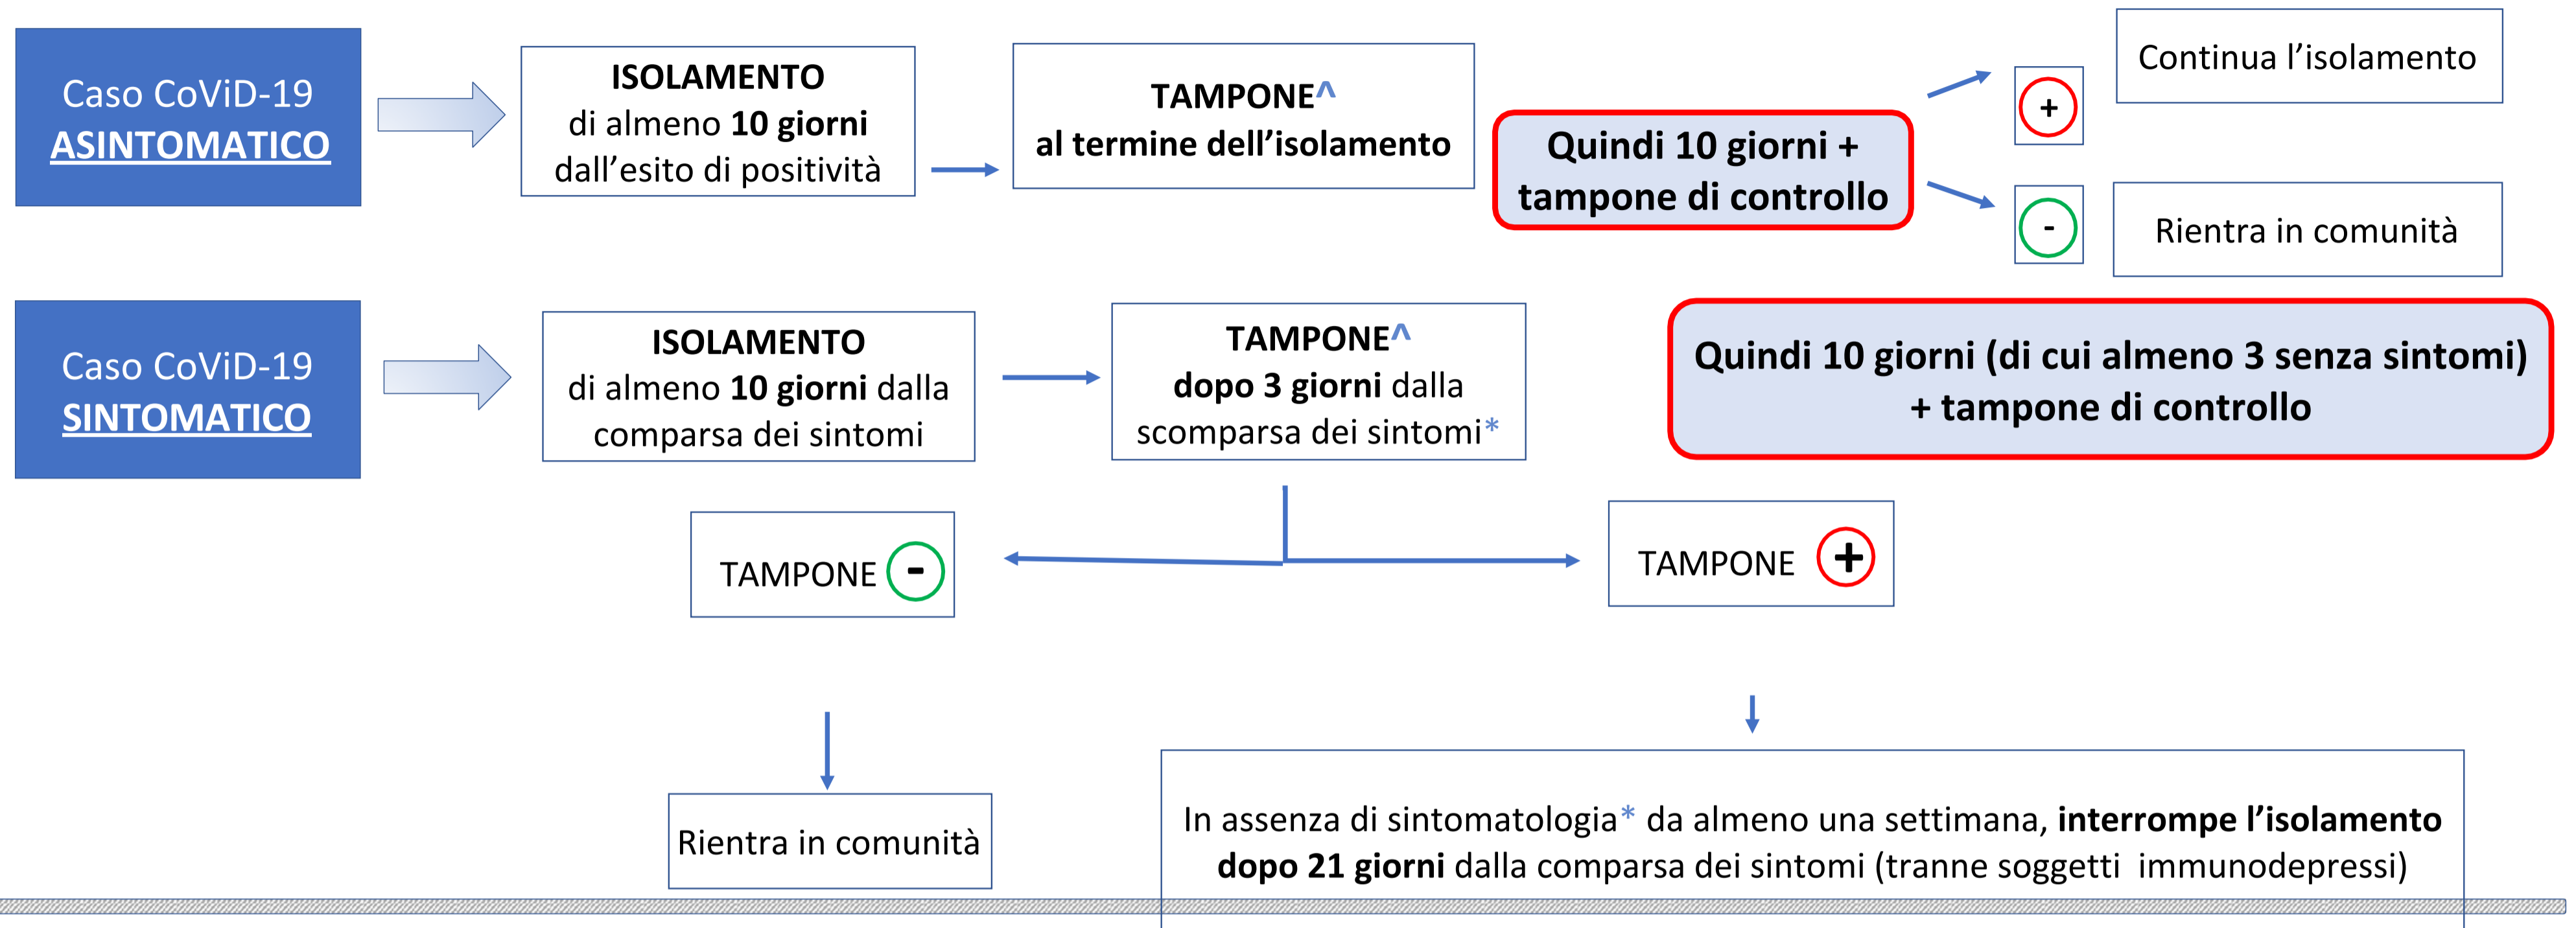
Caso CoViD-19
ASINTOMATICO

ISOLAMENTO
di almeno 10 giorni dall'esito di positività

TAMPONE^
al termine dell'isolamento

Quindi 10 giorni + tampone di controllo

+

Continua l'isolamento

-

Rientra in comunità

Caso CoViD-19
SINTOMATICO

ISOLAMENTO
di almeno 10 giorni dalla comparsa dei sintomi

TAMPONE^
dopo 3 giorni dalla scomparsa dei sintomi*

Quindi 10 giorni (di cui almeno 3 senza sintomi) + tampone di controllo

TAMPONE -

TAMPONE +

Rientra in comunità

In assenza di sintomatologia* da almeno una settimana, interrompe l'isolamento dopo 21 giorni dalla comparsa dei sintomi (tranne soggetti immunodepressi)